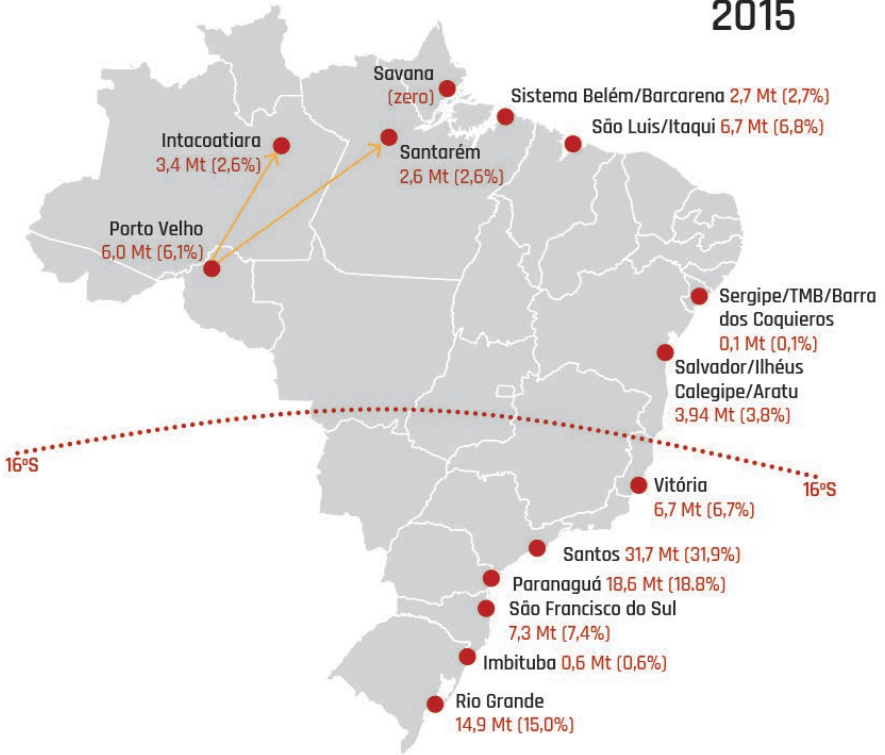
2015

Savana (zero)

Sistema Belém/Barcarena 2,7 Mt (2,7%)

São Luis/Itaqui 6,7 Mt (6,8%)

Intacoatiara 3,4 Mt (2,6%)

Santarém 2,6 Mt (2,6%)

Porto Velho 6,0 Mt (6,1%)

Sergipe/TMB/Barra dos Coqueiros 0,1 Mt (0,1%)

Salvador/Ilhéus Calegipe/Aratu 3,94 Mt (3,8%)

16°S

16°S

Vitória 6,7 Mt (6,7%)

Santos 31,7 Mt (31,9%)

Paranaguá 18,6 Mt (18.8%)

São Francisco do Sul 7,3 Mt (7,4%)

Imbituba 0,6 Mt (0,6%)

Rio Grande 14,9 Mt (15,0%)